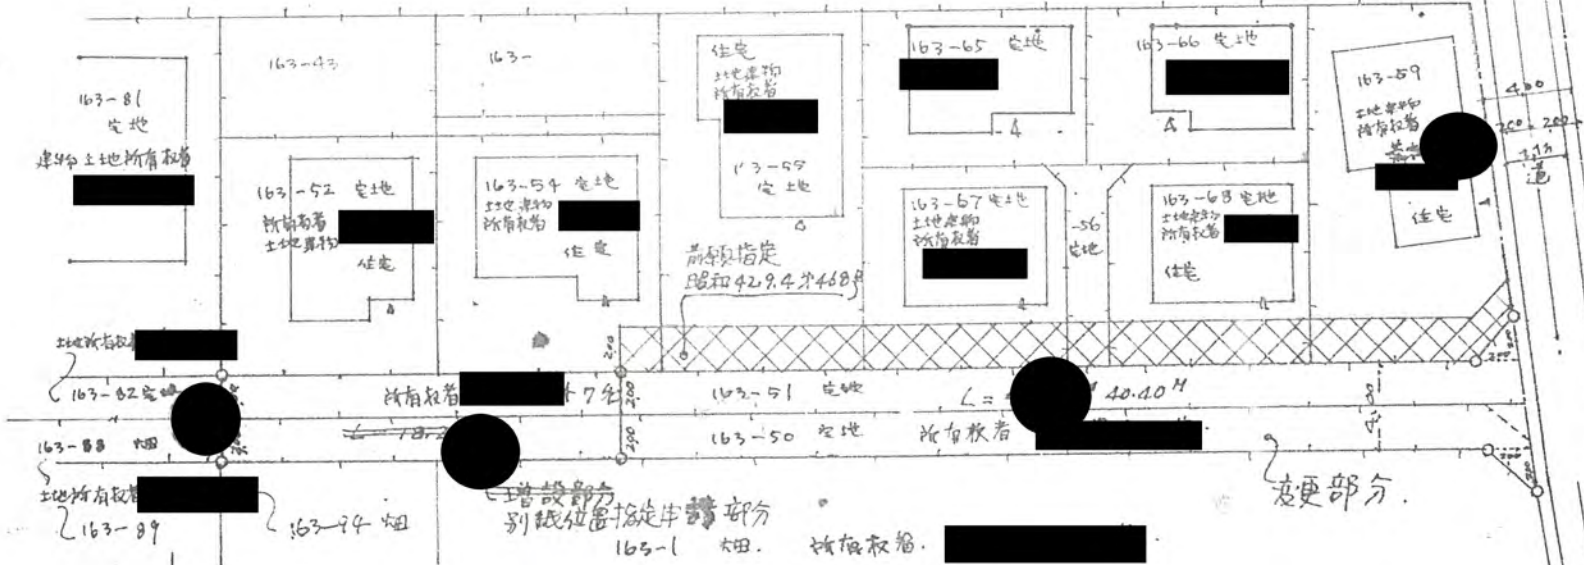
163−43

163−

住宅
土地建物
所有権者

163−65 宅地

163−66 宅地

163−59
土地建物
所有権者

4.00
2.00 2.00
道

163−81
宅地
建物土地所有権者

163−52 宅地
所有権者
土地建物
住宅

163−54 宅地
土地建物
所有権者
住宅

163−55
宅地

前項指定
昭和42.9.4第468号

163−67 宅地
土地建物
所有権者

−56
宅地

163−68 宅地
土地建物
所有権者
住宅

住宅

土地所有権者

163−82 宅地

所有権者 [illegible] 7名

163−51 宅地

L= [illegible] 40.40M

163−83 畑

163−50 宅地 所有権者

土地所有権者
163−89

163−74 畑

増設部分
別紙位置指定申請部分

変更部分

163−1 畑 所有権者